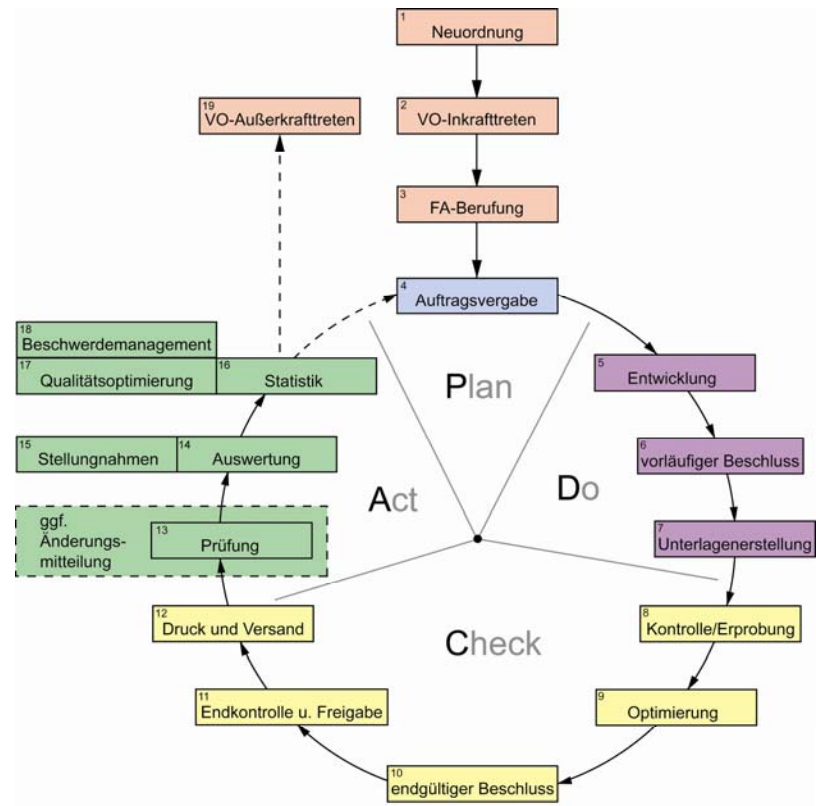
1 Neuordnung

2 VO-Inkrafttreten

3 FA-Berufung

4 Auftragsvergabe

19 VO-Außerkrafttreten

18 Beschwerdemanagement

17 Qualitätsoptimierung

16 Statistik

15 Stellungnahmen

14 Auswertung

ggf. Änderungsmitteilung

13 Prüfung

Plan

Act

Do

Check

5 Entwicklung

6 vorläufiger Beschluss

7 Unterlagenerstellung

8 Kontrolle/Erprobung

9 Optimierung

10 endgültiger Beschluss

11 Endkontrolle u. Freigabe

12 Druck und Versand